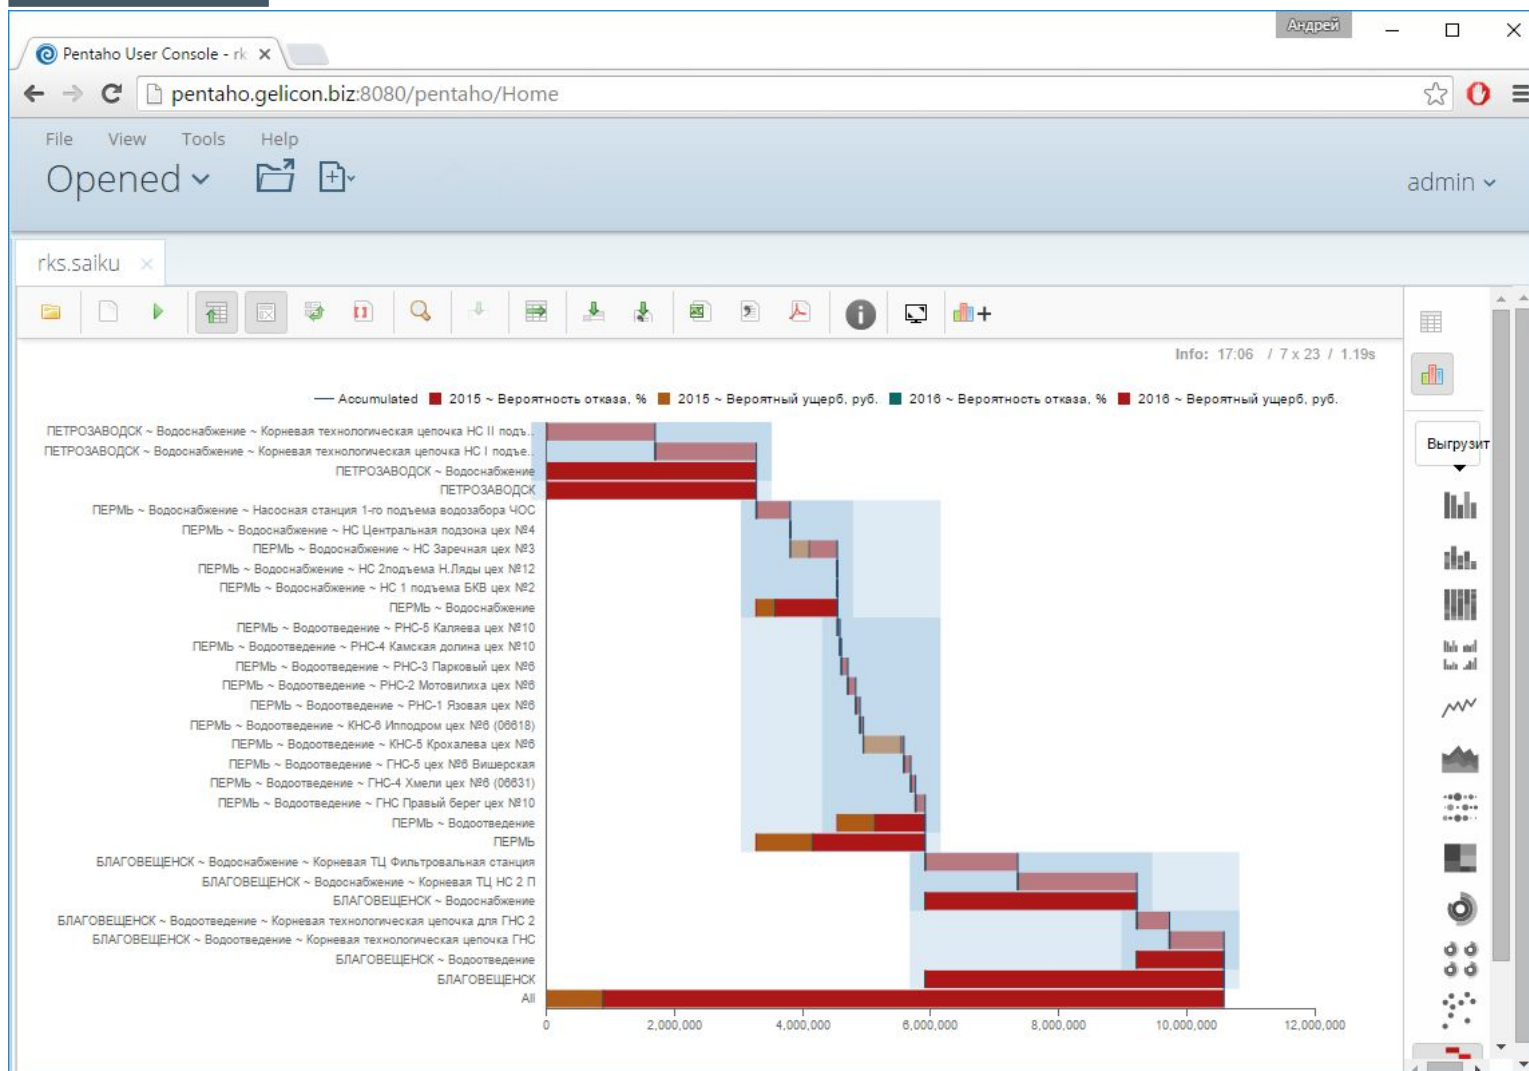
Андрей

Pentaho User Console - rk

pentaho.gelicon.biz:8080/pentaho/Home

File View Tools Help

Opened

admin

rks.saiku

Info: 17:06 / 7 x 23 / 1.19s

Выгрузит

— Accumulated 2015 ~ Вероятность отказа, % 2015 ~ Вероятный ущерб, руб. 2016 ~ Вероятность отказа, % 2016 ~ Вероятный ущерб, руб.

ПЕТРОЗАВОДСК ~ Водоснабжение ~ Корневая технологическая цепочка НС II подъ..
ПЕТРОЗАВОДСК ~ Водоснабжение ~ Корневая технологическая цепочка НС I подъе..
ПЕТРОЗАВОДСК ~ Водоснабжение
ПЕТРОЗАВОДСК
ПЕРМЬ ~ Водоснабжение ~ Насосная станция 1-го подъема водозабора ЧОС
ПЕРМЬ ~ Водоснабжение ~ НС Центральная подзона цех №4
ПЕРМЬ ~ Водоснабжение ~ НС Заречная цех №3
ПЕРМЬ ~ Водоснабжение ~ НС 2подъема Н.Ляды цех №12
ПЕРМЬ ~ Водоснабжение ~ НС 1 подъема БКВ цех №2
ПЕРМЬ ~ Водоснабжение
ПЕРМЬ ~ Водоотведение ~ РНС-5 Калиева цех №10
ПЕРМЬ ~ Водоотведение ~ РНС-4 Камская долина цех №10
ПЕРМЬ ~ Водоотведение ~ РНС-3 Парковый цех №6
ПЕРМЬ ~ Водоотведение ~ РНС-2 Мотовилиха цех №6
ПЕРМЬ ~ Водоотведение ~ РНС-1 Язовая цех №6
ПЕРМЬ ~ Водоотведение ~ КНС-6 Ипподром цех №6 (06618)
ПЕРМЬ ~ Водоотведение ~ КНС-5 Крохалева цех №6
ПЕРМЬ ~ Водоотведение ~ ГНС-5 цех №6 Вишерская
ПЕРМЬ ~ Водоотведение ~ ГНС-4 Хмели цех №6 (06631)
ПЕРМЬ ~ Водоотведение ~ ГНС Правый берег цех №10
ПЕРМЬ ~ Водоотведение
ПЕРМЬ
БЛАГОВЕЩЕНСК ~ Водоснабжение ~ Корневая ТЦ Фильтровальная станция
БЛАГОВЕЩЕНСК ~ Водоснабжение ~ Корневая ТЦ НС 2 П
БЛАГОВЕЩЕНСК ~ Водоснабжение
БЛАГОВЕЩЕНСК ~ Водоотведение ~ Корневая технологическая цепочка для ГНС 2
БЛАГОВЕЩЕНСК ~ Водоотведение ~ Корневая технологическая цепочка ГНС
БЛАГОВЕЩЕНСК ~ Водоотведение
БЛАГОВЕЩЕНСК
All

0 2,000,000 4,000,000 6,000,000 8,000,000 10,000,000 12,000,000